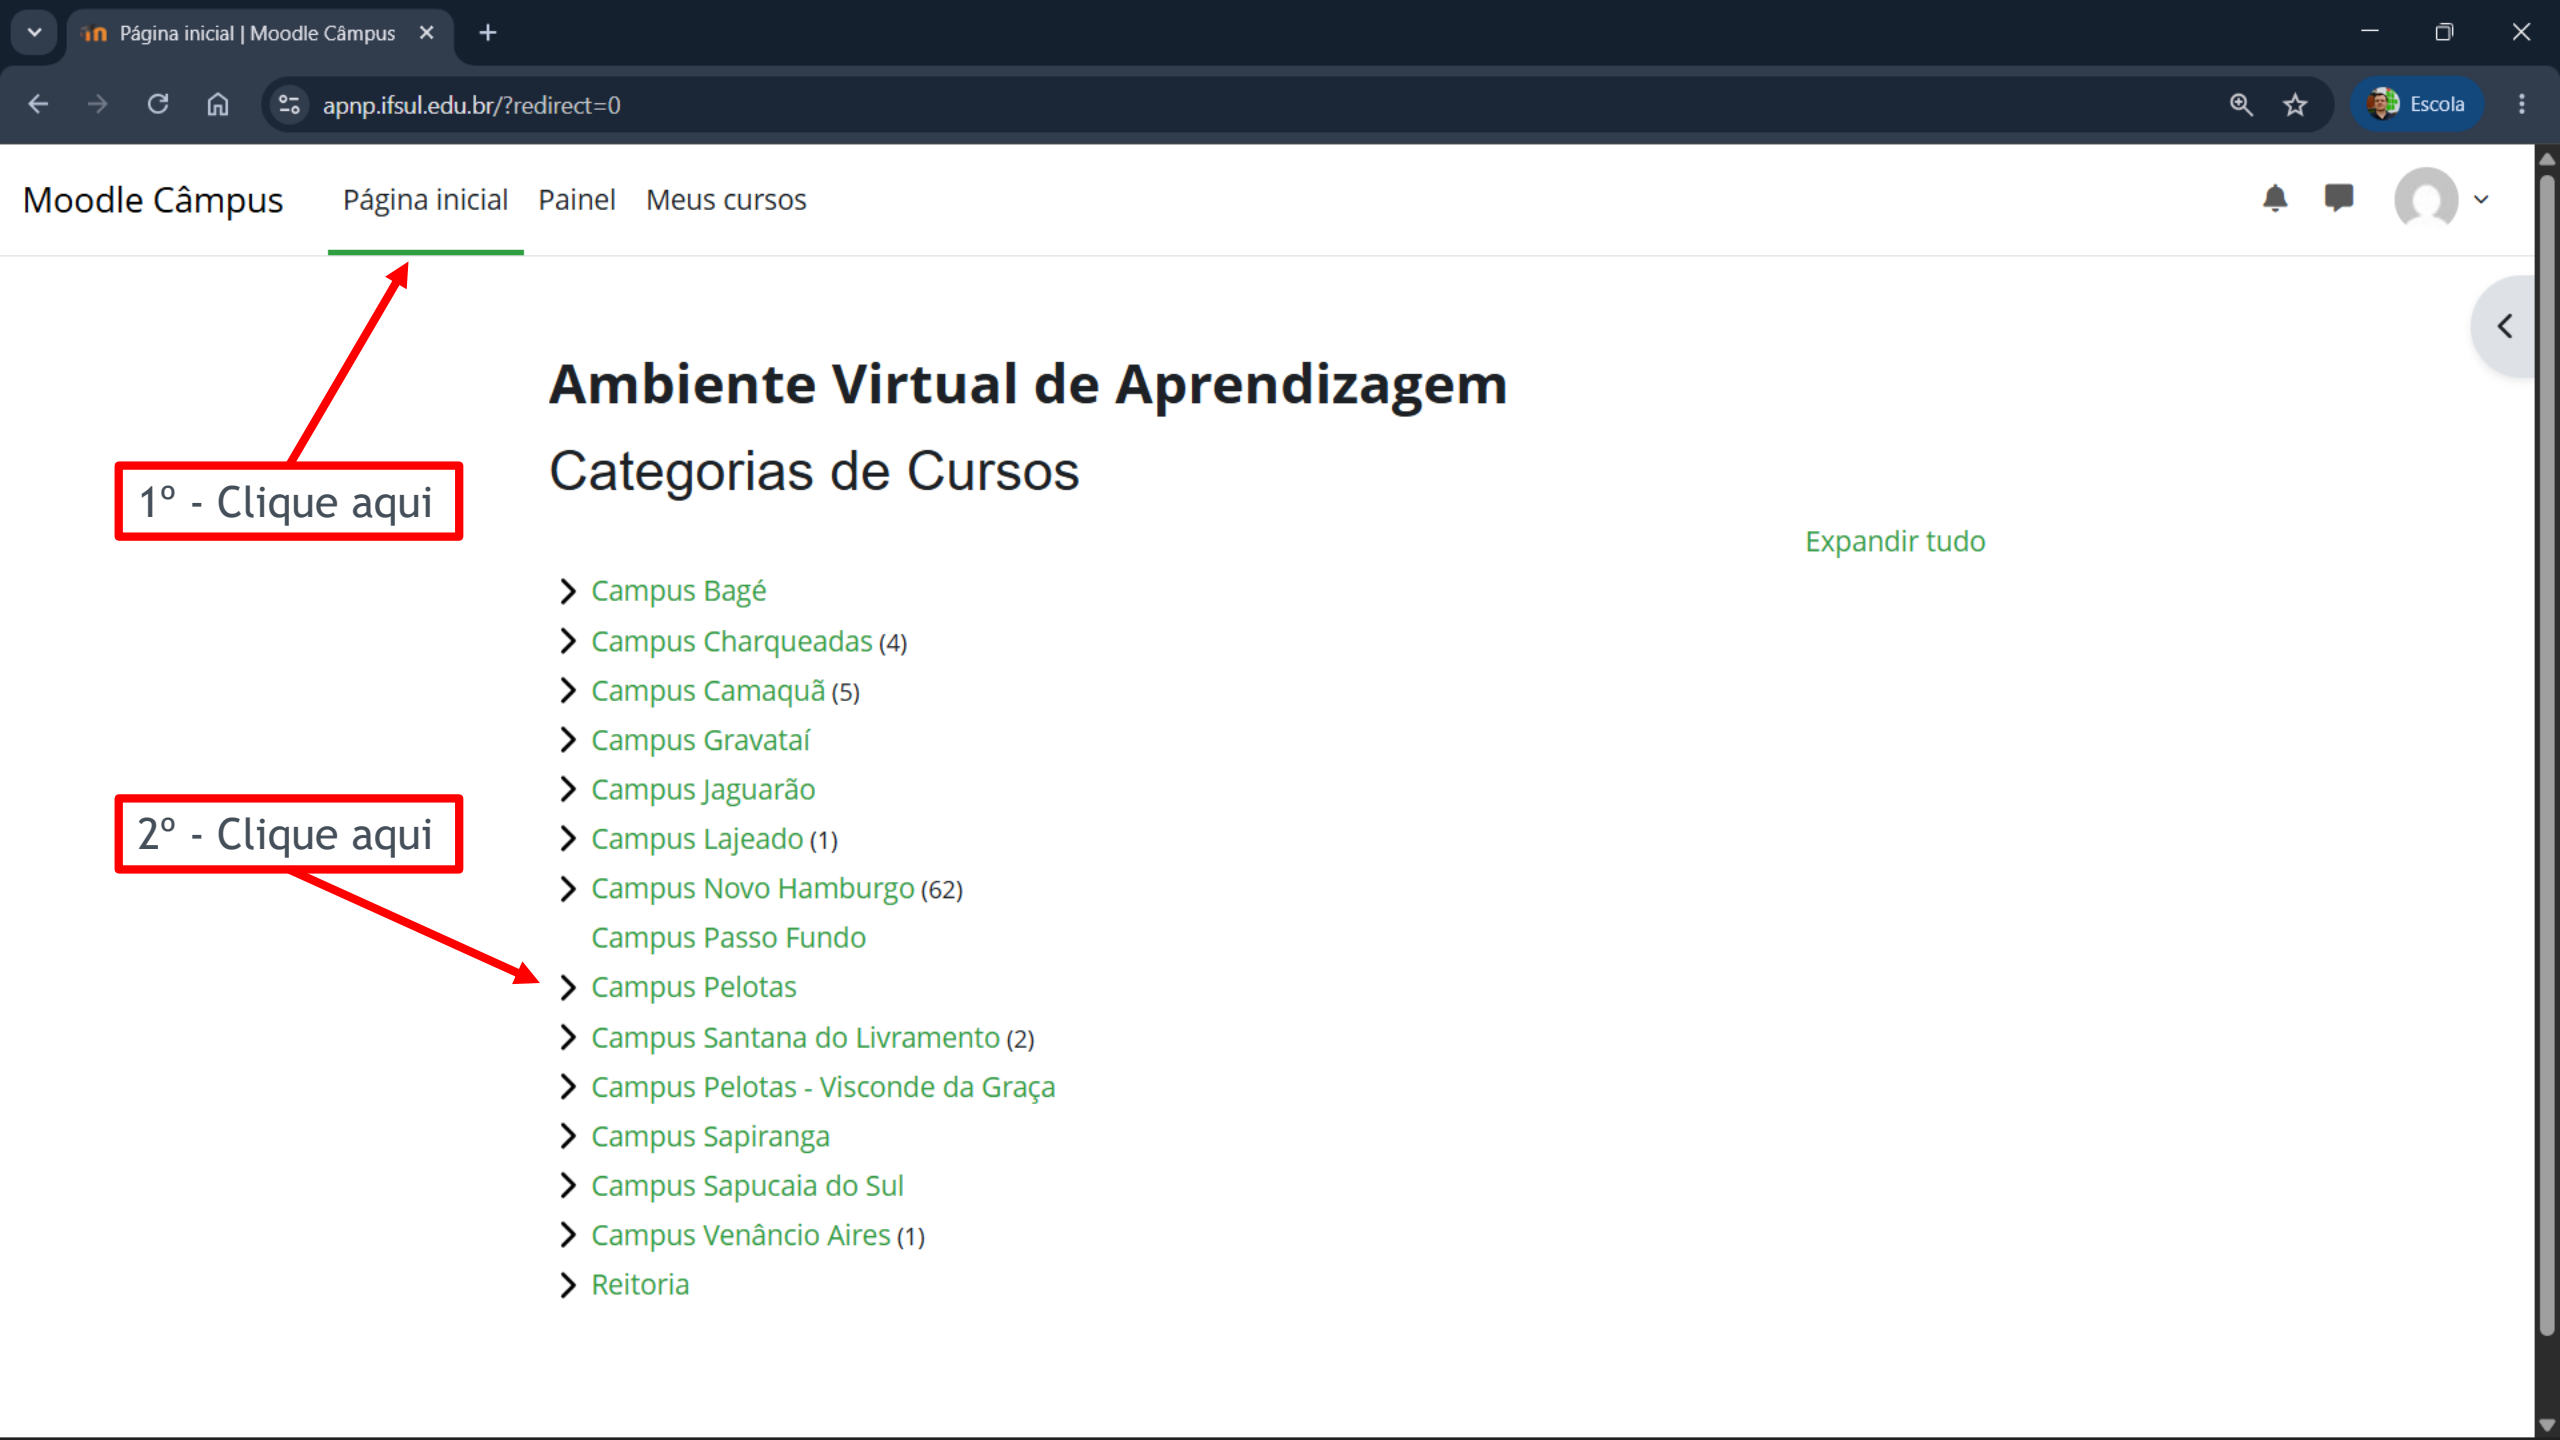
Página inicial | Moodle Câmpus

apnp.ifsul.edu.br/?redirect=0

Escola

Moodle Câmpus Página inicial Painel Meus cursos

1° - Clique aqui

2° - Clique aqui

Ambiente Virtual de Aprendizagem

Categorias de Cursos

Expandir tudo

Campus Bagé
Campus Charqueadas (4)
Campus Camaquã (5)
Campus Gravataí
Campus Jaguarão
Campus Lajeado (1)
Campus Novo Hamburgo (62)
Campus Passo Fundo
Campus Pelotas
Campus Santana do Livramento (2)
Campus Pelotas - Visconde da Graça
Campus Sapiranga
Campus Sapucaia do Sul
Campus Venâncio Aires (1)
Reitoria